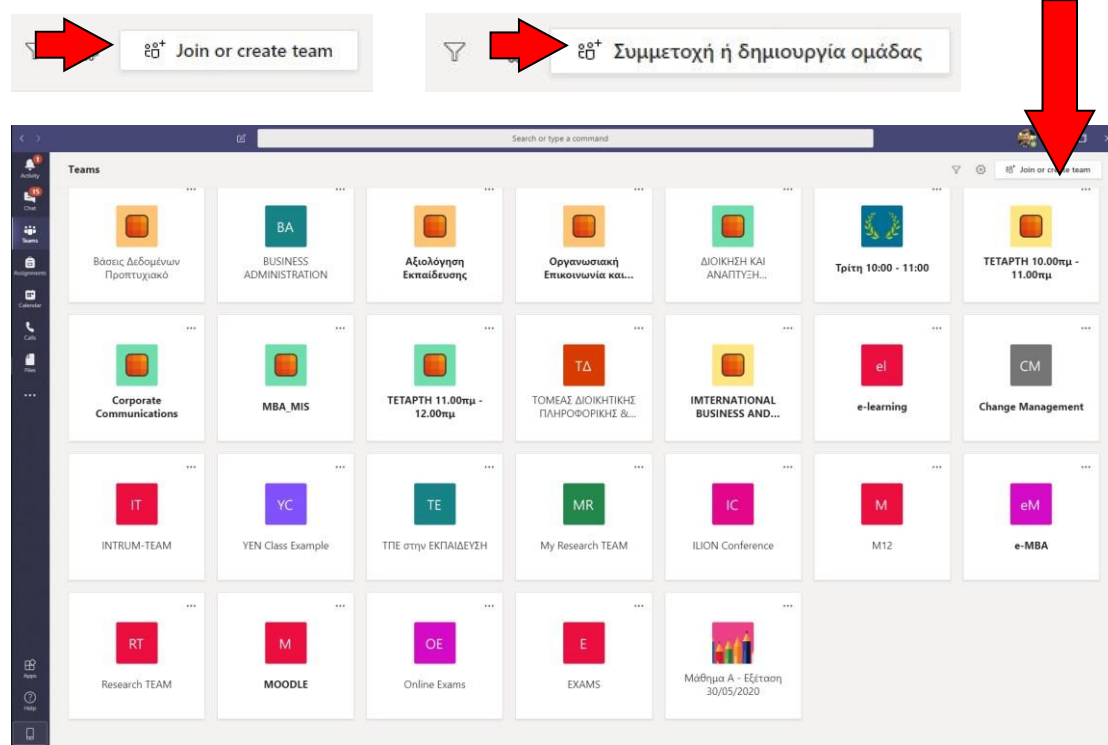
Join or create team

Συμμετοχή ή δημιουργία ομάδας

Search or type a command

Activity
Chat
Teams
Assignments
Calendar
Calls
Files
...
Apps
Help

Teams

Join or create team

Βάσεις Δεδομένων Προπτυχιακό

BA
BUSINESS ADMINISTRATION

Αξιολόγηση Εκπαίδευσης

Οργανωσιακή Επικοινωνία και...

ΔΙΟΙΚΗΣΗ ΚΑΙ ΑΝΑΠΤΥΞΗ...

Τρίτη 10:00 - 11:00

ΤΕΤΑΡΤΗ 10.00πμ - 11.00πμ

Corporate Communications

MBA_MIS

ΤΕΤΑΡΤΗ 11.00πμ - 12.00πμ

ΤΔ
ΤΟΜΕΑΣ ΔΙΟΙΚΗΤΙΚΗΣ ΠΛΗΡΟΦΟΡΙΚΗΣ &...

IMTERNATIONAL BUSINESS AND...

el
e-learning

CM
Change Management

IT
INTRUM-TEAM

YC
YEN Class Example

TE
ΤΠΕ στην ΕΚΠΑΙΔΕΥΣΗ

MR
My Research TEAM

IC
ILION Conference

M
M12

eM
e-MBA

RT
Research TEAM

M
MOODLE

OE
Online Exams

E
EXAMS

Μάθημα Α - Εξέταση 30/05/2020